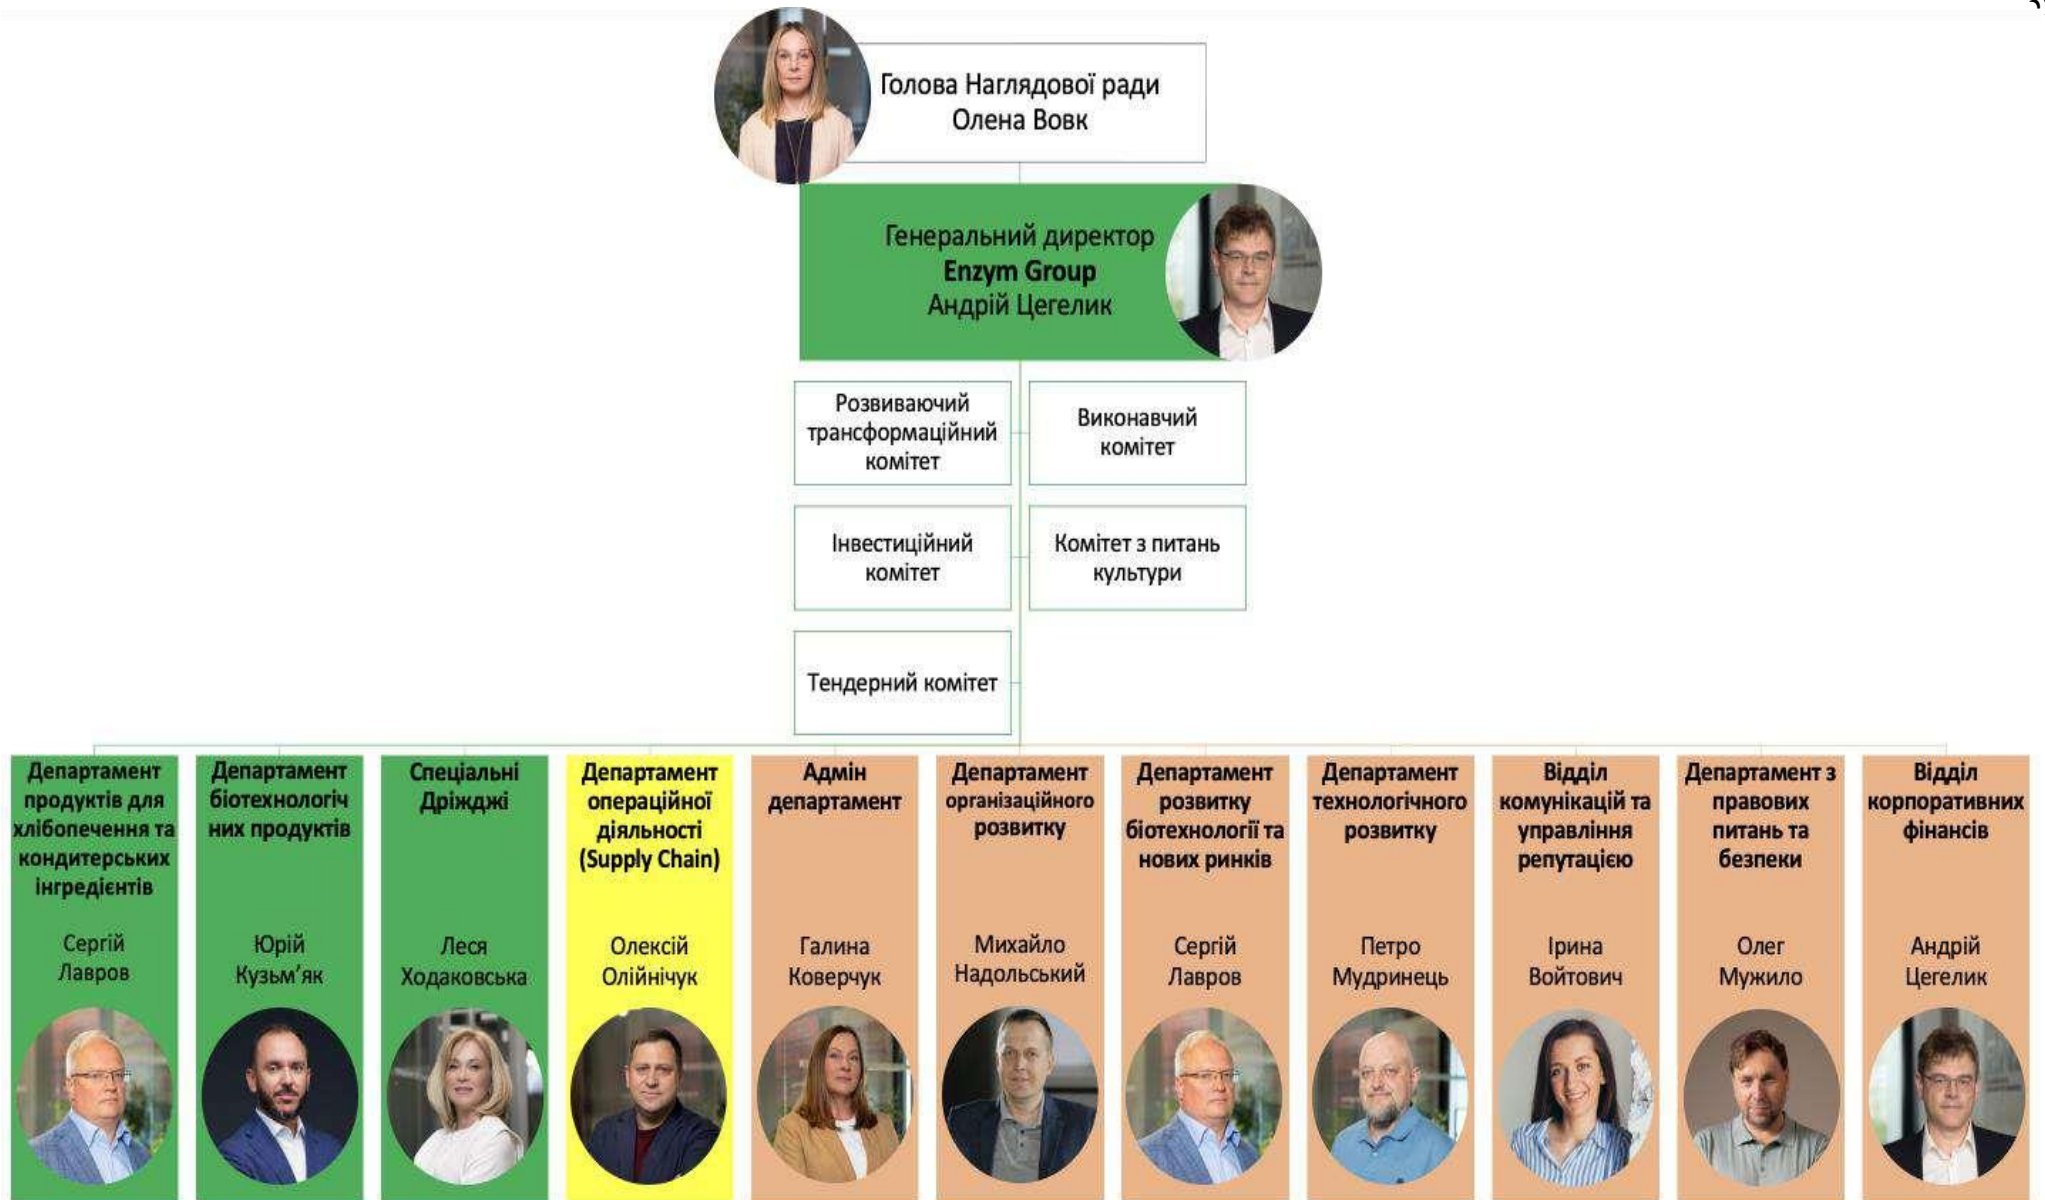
Голова Наглядової ради
Олена Вовк

Генеральний директор
Enzym Group
Андрій Цегелик

Розвиваючий трансформаційний комітет

Виконавчий комітет

Інвестиційний комітет

Комітет з питань культури

Тендерний комітет

Департамент продуктів для хлібопечення та кондитерських інгредієнтів
Сергій Лавров

Департамент біотехнологічних продуктів
Юрій Кузьм'як

Спеціальні Дріжджі
Леся Ходаковська

Департамент операційної діяльності (Supply Chain)
Олексій Олійнічук

Адмін департамент
Галина Коверчук

Департамент організаційного розвитку
Михайло Надольський

Департамент розвитку біотехнології та нових ринків
Сергій Лавров

Департамент технологічного розвитку
Петро Мудринець

Відділ комунікацій та управління репутацією
Ірина Войтович

Департамент з правових питань та безпеки
Олег Мужило

Відділ корпоративних фінансів
Андрій Цегелик